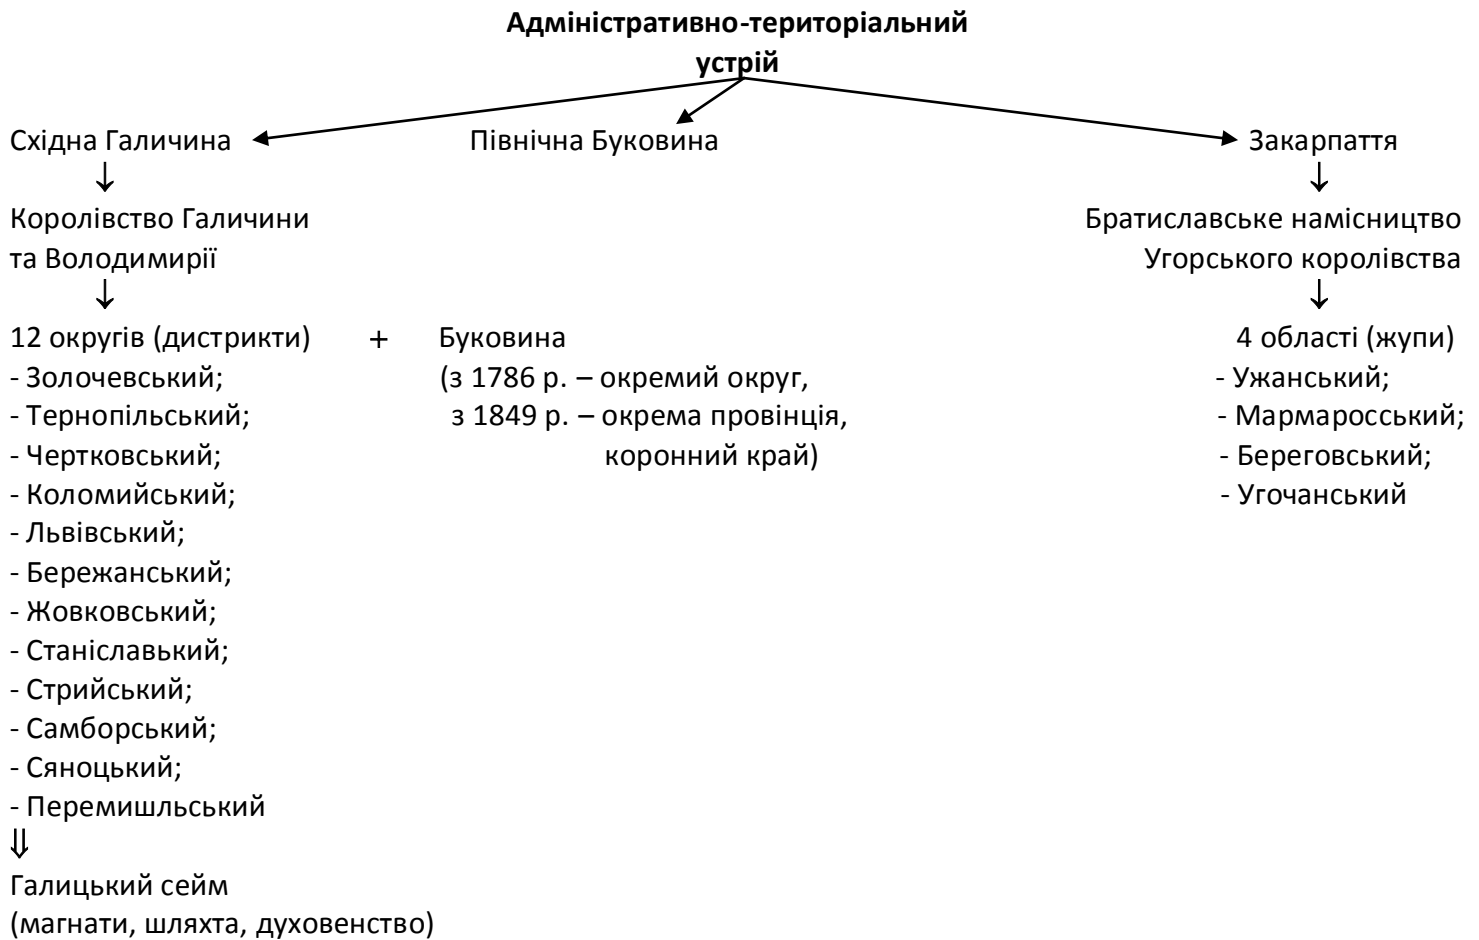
**Адміністративно-територіальний устрій**

Східна Галичина

↓

Королівство Галичини та Володимирії

↓

12 округів (дистрикти)
- Золочевський;
- Тернопільський;
- Чертковський;
- Коломийський;
- Львівський;
- Бережанський;
- Жовковський;
- Станіславький;
- Стрийський;
- Самборський;
- Сяноцький;
- Перемишльський

⇓

Галицький сейм (магнати, шляхта, духовенство)

+

Північна Буковина

Буковина (з 1786 р. – окремий округ, з 1849 р. – окрема провінція, коронний край)

Закарпаття

↓

Братиславське намісництво Угорського королівства

↓

4 області (жупи)
- Ужанський;
- Мармароський;
- Береговський;
- Угочанський